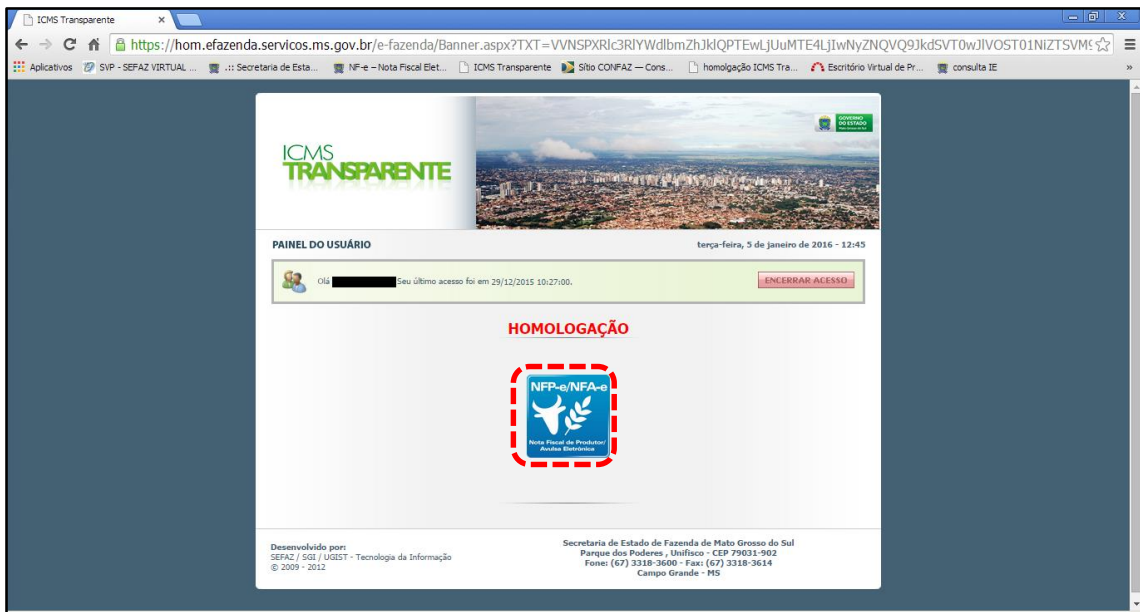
ICMS Transparente ×

https://hom.efazenda.servicos.ms.gov.br/e-fazenda/Banner.aspx?TXT=VVNSPXRlc3RlYWdlbmZhJklQPTEwLjUuMTE4LjIwNyZNQVQ9JkdSVT0wJlVOST01NiZTSVM

Aplicativos SVP - SEFAZ VIRTUAL ... .:: Secretaria de Esta... NF-e – Nota Fiscal Elet... ICMS Transparente Sítio CONFAZ — Cons... homologação ICMS Tra... Escritório Virtual de Pr... consulta IE »

GOVERNO DO ESTADO Mato Grosso do Sul

ICMS TRANSPARENTE

PAINEL DO USUÁRIO

terça-feira, 5 de janeiro de 2016 - 12:45

Olá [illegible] Seu último acesso foi em 29/12/2015 10:27:00.

ENCERRAR ACESSO

HOMOLOGAÇÃO

NFP-e/NFA-e

Nota Fiscal de Produtor/ Avulsa Eletrônica

Desenvolvido por:
SEFAZ / SGI / UGIST - Tecnologia da Informação
© 2009 - 2012

Secretaria de Estado de Fazenda de Mato Grosso do Sul
Parque dos Poderes , Unifisco - CEP 79031-902
Fone: (67) 3318-3600 - Fax: (67) 3318-3614
Campo Grande - MS